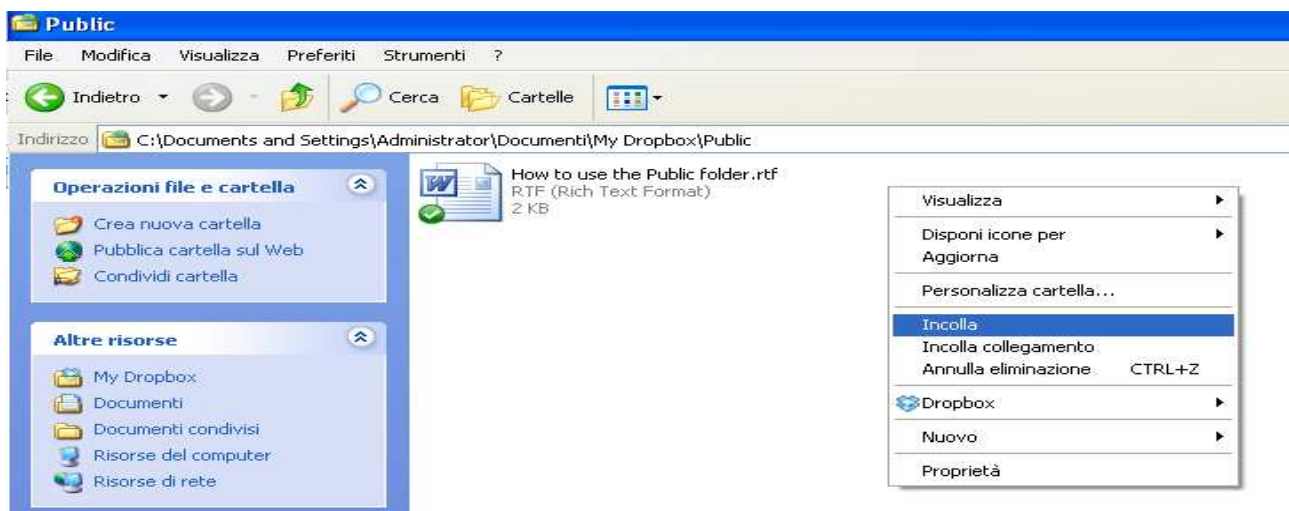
Public

File Modifica Visualizza Preferiti Strumenti ?

Indietro Cerca Cartelle

Indirizzo C:\Documents and Settings\Administrator\Documenti\My Dropbox\Public

Operazioni file e cartella

Crea nuova cartella
Pubblica cartella sul Web
Condividi cartella

Altre risorse

My Dropbox
Documenti
Documenti condivisi
Risorse del computer
Risorse di rete

How to use the Public folder.rtf
RTF (Rich Text Format)
2 KB

Visualizza
Disponi icone per
Aggiorna
Personalizza cartella...
Incolla
Incolla collegamento
Annulla eliminazione CTRL+Z
Dropbox
Nuovo
Proprietà